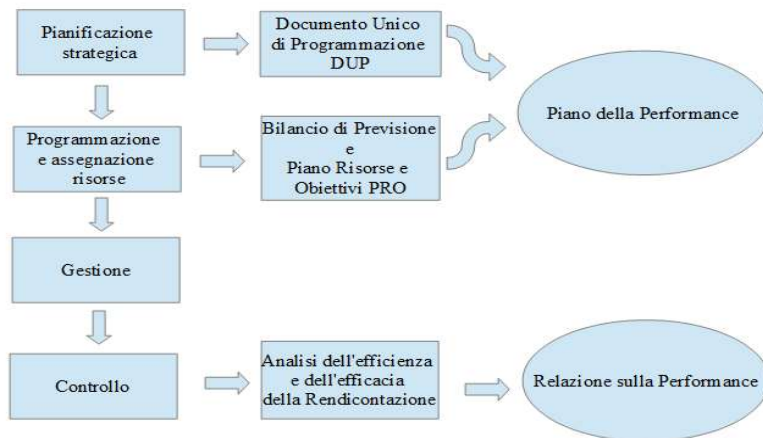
Pianificazione strategica

Documento Unico di Programmazione DUP

Piano della Performance

Programmazione e assegnazione risorse

Bilancio di Previsione e Piano Risorse e Obiettivi PRO

Gestione

Controllo

Analisi dell'efficienza e dell'efficacia della Rendicontazione

Relazione sulla Performance